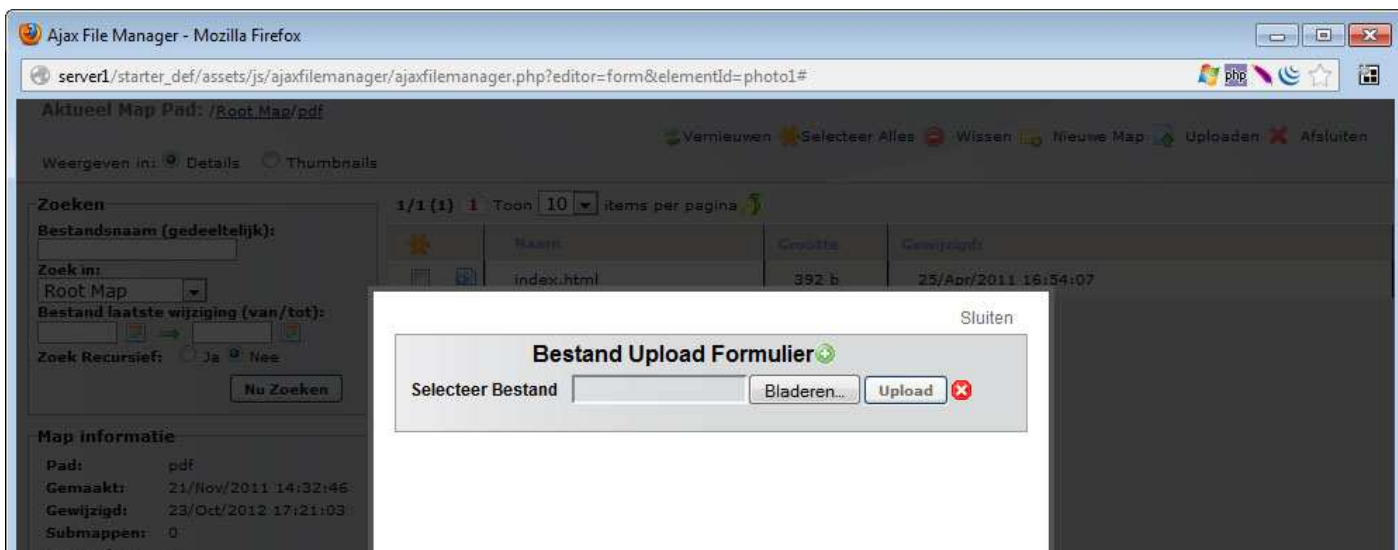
Ajax File Manager - Mozilla Firefox

server1/starter_def/assets/js/ajaxfilemanager/ajaxfilemanager.php?editor=form&elementId=photo1#

Aktueel Map Pad: /Root Map/pdf

Vernieuwen Selecteer Alles Wissen Nieuwe Map Uploaden Afsluiten

Weergeven in: Details Thumbnails

Zoeken

Bestandsnaam (gedeeltelijk):

Zoek in:

Root Map

Bestand laatste wijziging (van/tot):

Zoek Recursief: Ja Nee

Nu Zoeken

Map informatie

Pad: pdf

Gemaakt: 21/Nov/2011 14:32:46

Gewijzigd: 23/Oct/2012 17:21:03

Submappen: 0

1/1 (1) 1 Toon 10 items per pagina

| | | Naam | Grootte | Gewijzigd |
|---|---|---|---|---|
| | | index.html | 392 b | 25/Apr/2011 16:54:07 |

Sluiten

Bestand Upload Formulier

Selecteer Bestand Bladeren... Upload